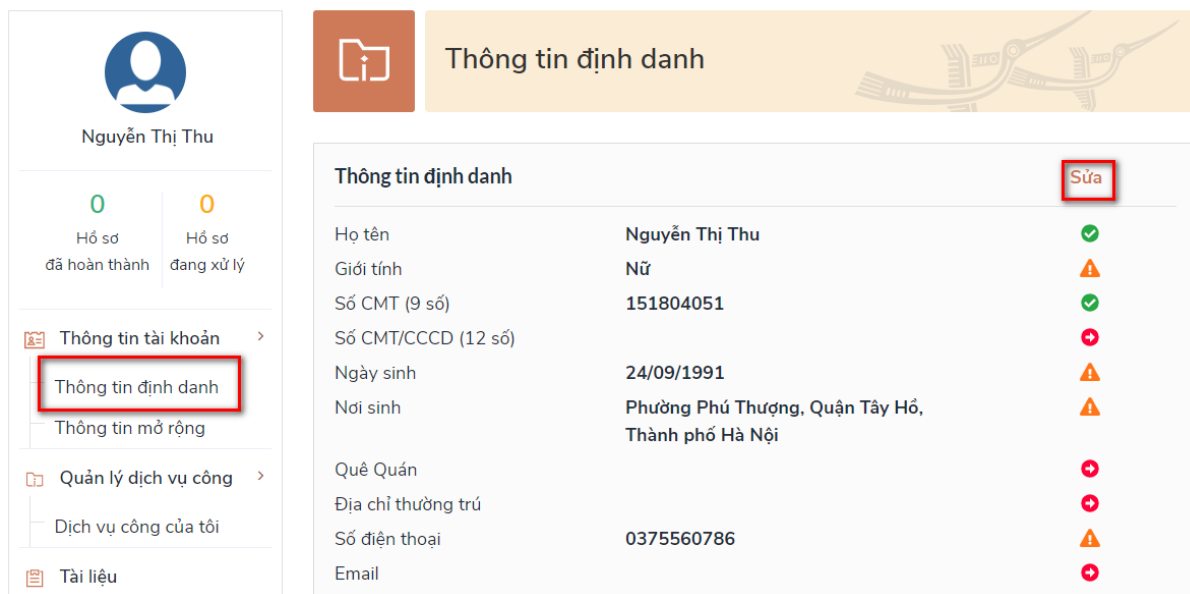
Nguyễn Thị Thu

0
Hồ sơ
đã hoàn thành

0
Hồ sơ
đang xử lý

Thông tin tài khoản

Thông tin định danh

Thông tin mở rộng

Quản lý dịch vụ công

Dịch vụ công của tôi

Tài liệu

Thông tin định danh

Thông tin định danh

Sửa

| | |
|---|---|
| Họ tên | Nguyễn Thị Thu |
| Giới tính | Nữ |
| Số CMT (9 số) | 151804051 |
| Số CMT/CCCD (12 số) | |
| Ngày sinh | 24/09/1991 |
| Nơi sinh | Phường Phú Thượng, Quận Tây Hồ, Thành phố Hà Nội |
| Quê Quán | |
| Địa chỉ thường trú | |
| Số điện thoại | 0375560786 |
| Email | |